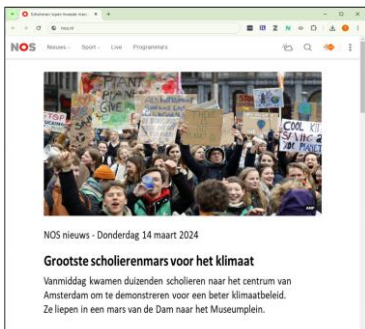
Scholieren lopen klimaatmars
nos.nl
NOS Nieuws Sport Live Programma's

STAND FOR THE PLANET
GIVE
STOP
COOL KIDS
PLANET

NOS nieuws - Donderdag 14 maart 2024

Grootste scholierenmars voor het klimaat

Vanmiddag kwamen duizenden scholieren naar het centrum van Amsterdam om te demonstreren voor een beter klimaatbeleid. Ze liepen in een mars van de Dam naar het Museumplein.